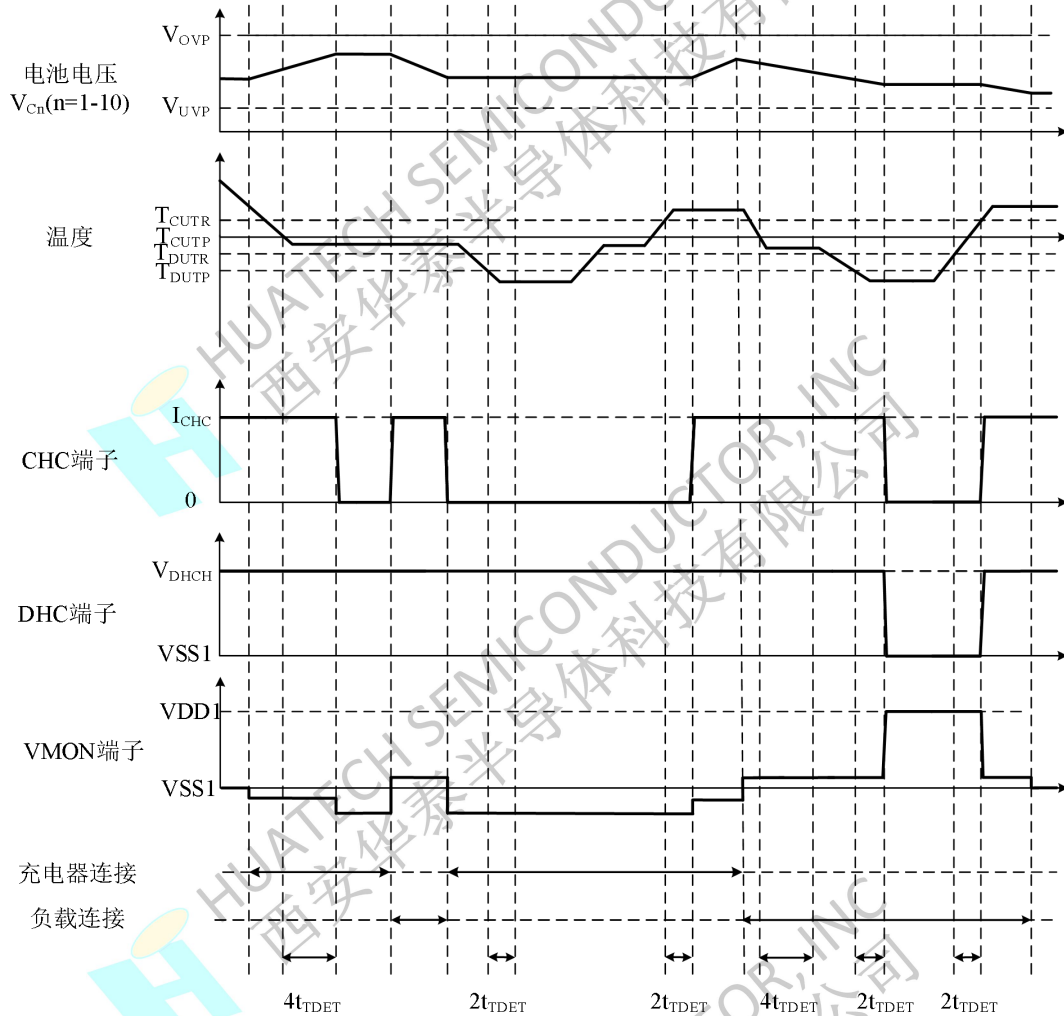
电池电压
$V_{Cn}$(n=1-10)

$V_{OVP}$
$V_{UVP}$

温度

$T_{CUTR}$
$T_{CUTP}$
$T_{DUTR}$
$T_{DUTP}$

CHC端子

$I_{CHC}$
0

DHC端子

$V_{DHCH}$
VSS1

VMON端子

VDD1
VSS1

充电器连接

负载连接

$4t_{TDET}$ $2t_{TDET}$ $2t_{TDET}$ $4t_{TDET}$ $2t_{TDET}$ $2t_{TDET}$

HUATECH SEMICONDUCTOR, INC
西安华泰半导体科技有限公司
HUATECH SEMICONDUCTOR, INC
西安华泰半导体科技有限公司